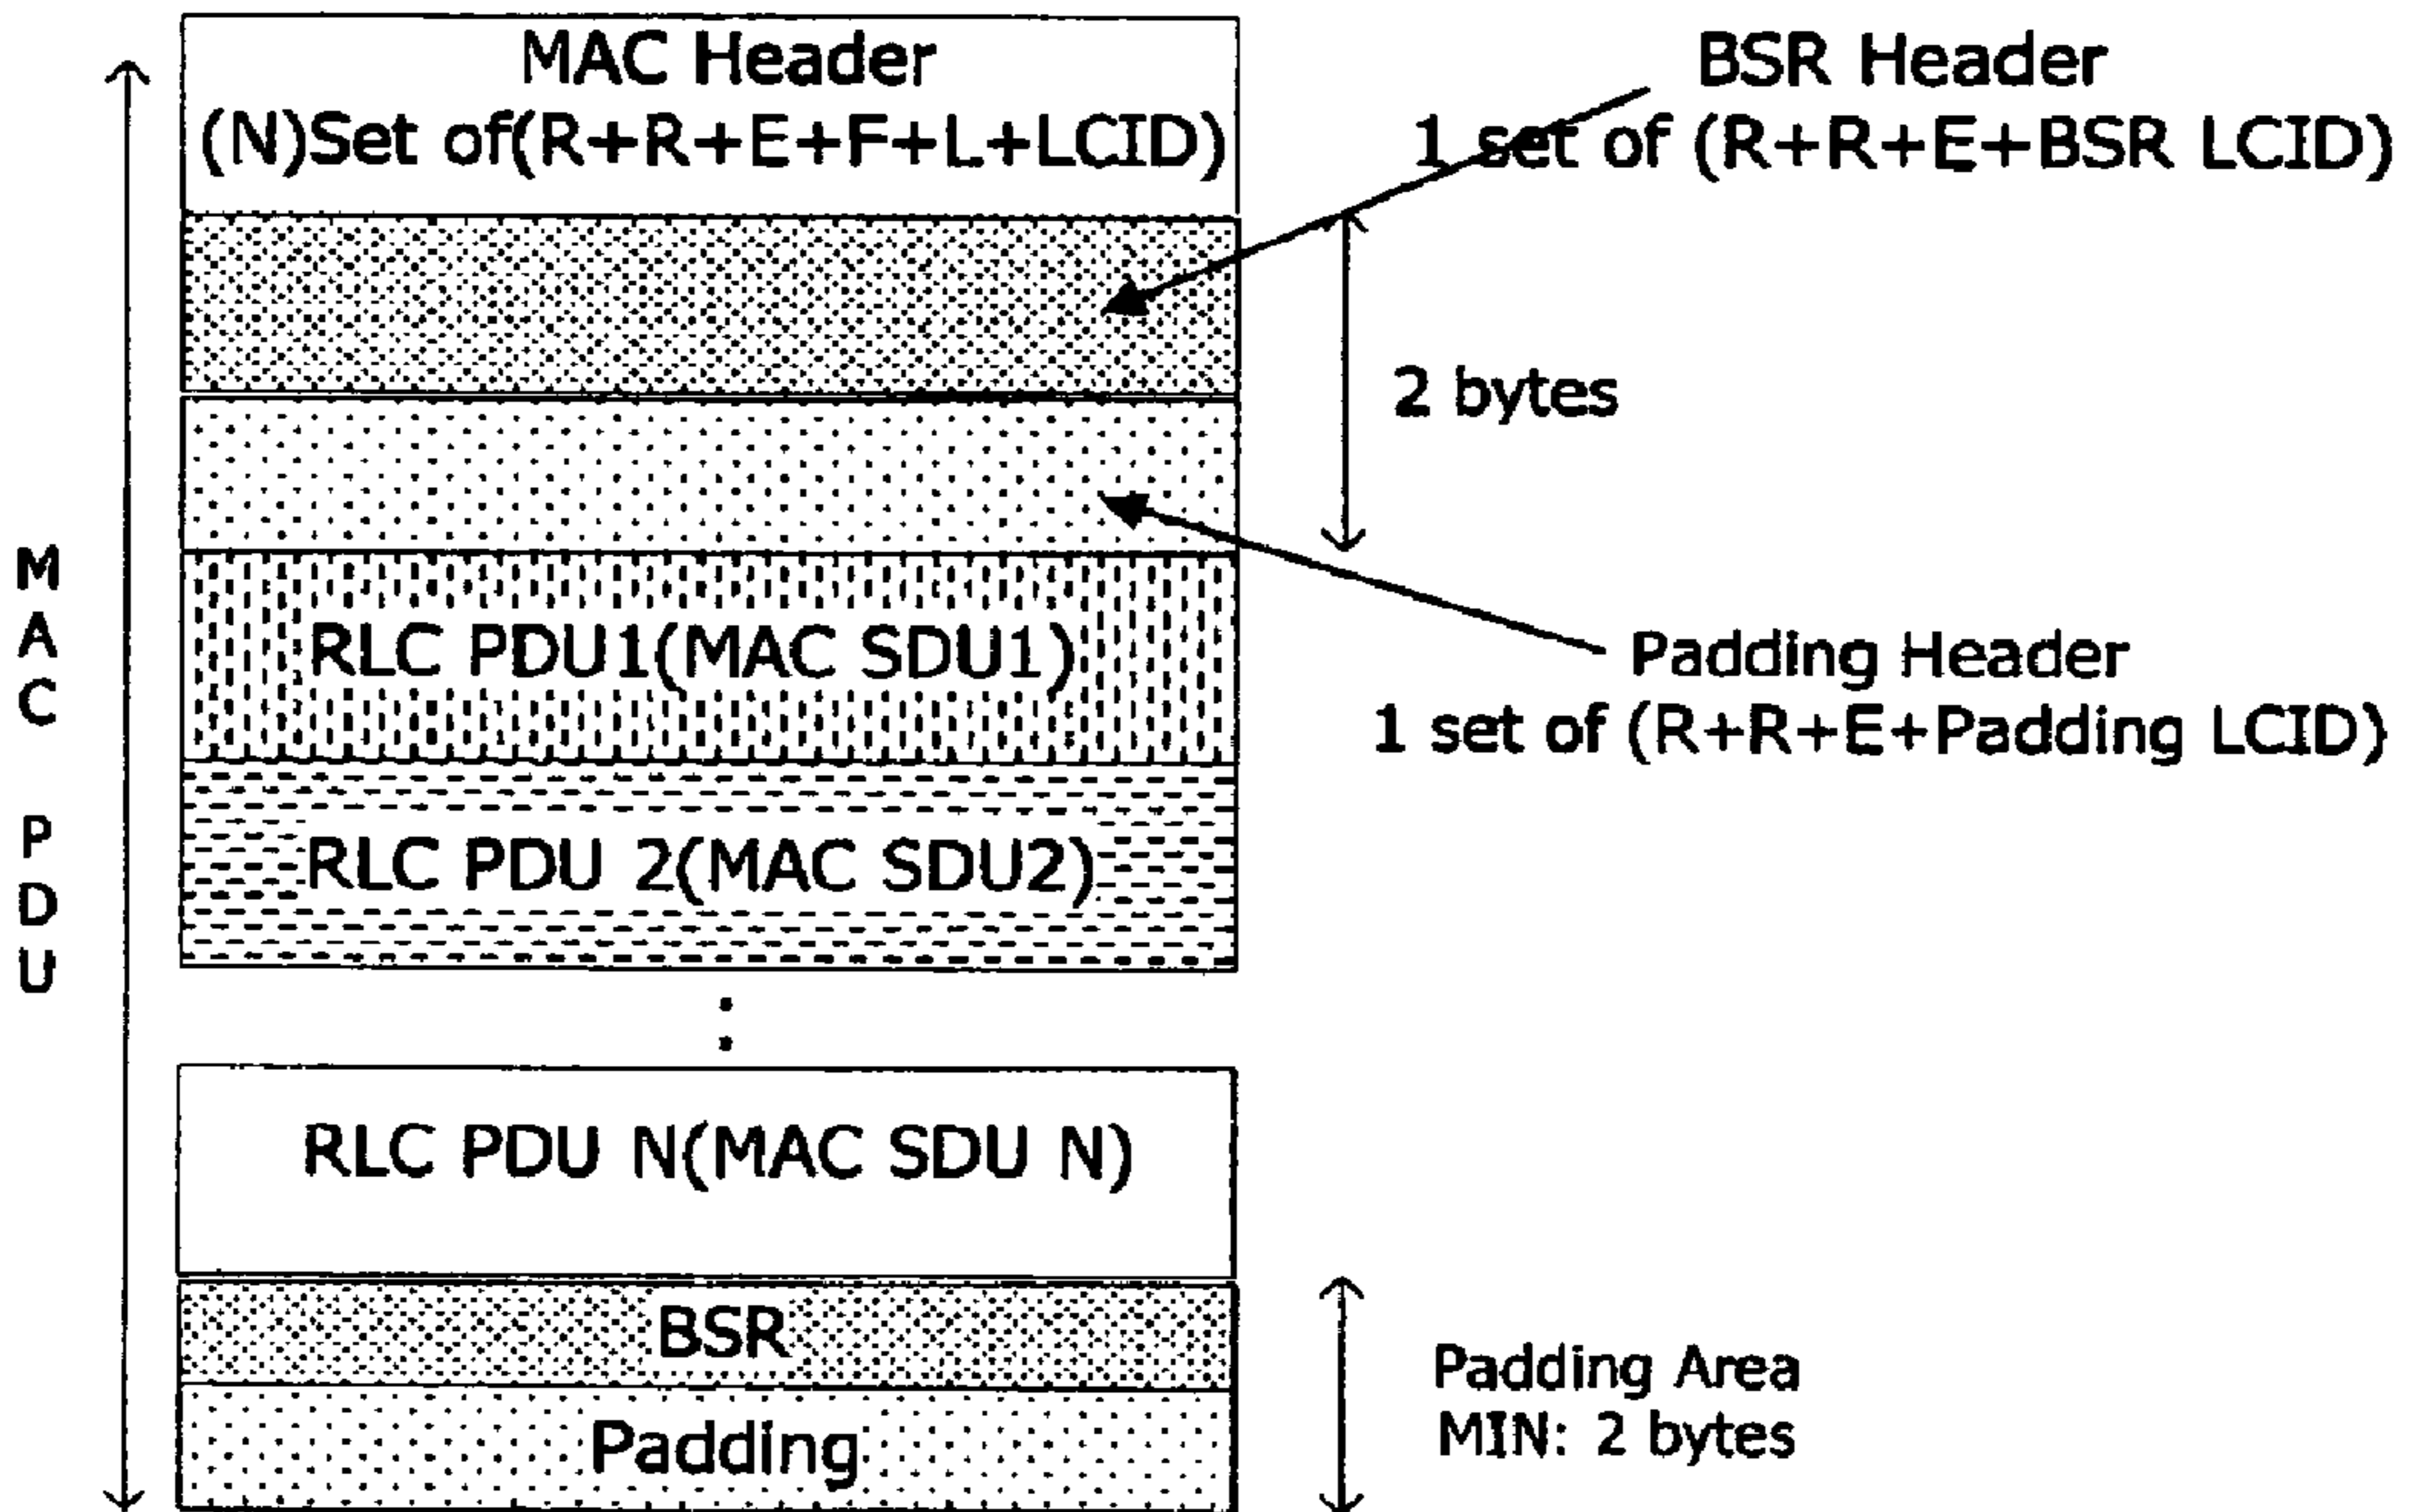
MAC Header
(N)Set of(R+R+E+F+L+LCID)

BSR Header
1 set of (R+R+E+BSR LCID)

2 bytes

Padding Header
1 set of (R+R+E+Padding LCID)

MAC PDU

RLC PDU1(MAC SDU1)

RLC PDU 2(MAC SDU2)

RLC PDU N(MAC SDU N)

BSR

Padding

Padding Area
MIN: 2 bytes